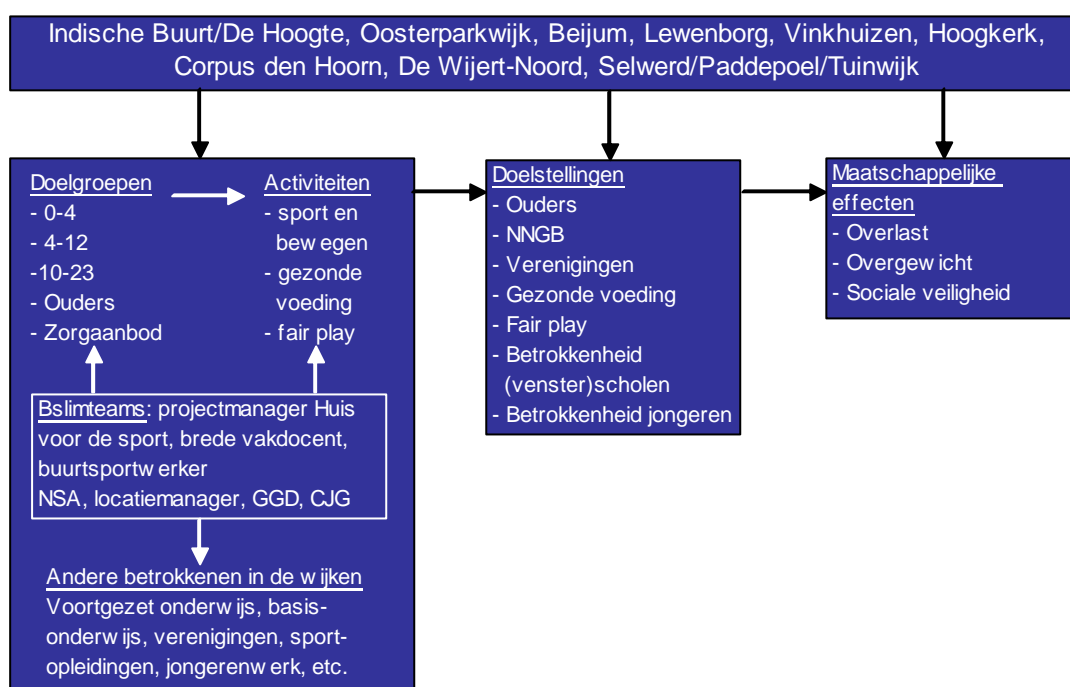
Indische Buurt/De Hoogte, Oosterparkwijk, Beijum, Lewenborg, Vinkhuizen, Hoogkerk, Corpus den Hoorn, De Wijert-Noord, Selwerd/Paddepoel/Tuinwijk

Doelgroepen
- 0-4
- 4-12
-10-23
- Ouders
- Zorgaanbod

Activiteiten
- sport en bewegen
- gezonde voeding
- fair play

Bslimteams: projectmanager Huis voor de sport, brede vakdocent, buurtsportwerker
NSA, locatiemanager, GGD, CJG

Andere betrokkenen in de wijken
Voortgezet onderwijs, basisonderwijs, verenigingen, sportopleidingen, jongerenwerk, etc.

Doelstellingen
- Ouders
- NNGB
- Verenigingen
- Gezonde voeding
- Fair play
- Betrokkenheid (venster)scholen
- Betrokkenheid jongeren

Maatschappelijke effecten
- Overlast
- Overgewicht
- Sociale veiligheid